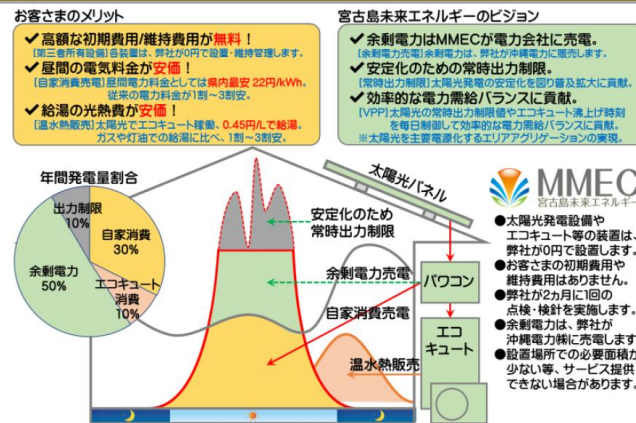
お客さまのメリット

✔高額な初期費用/維持費用が無料！
【第三者所有設備】各装置は、弊社が0円で設置・維持管理します。

✔昼間の電気料金が安価！
【自家消費売電】昼間電力料金としては県内最安 22円/kWh.
従来の電力料金が1割～3割安。

✔給湯の光熱費が安価！
【温水熱販売】太陽光でエコキュート稼働、0.45円/Lで給湯。
ガスや灯油での給湯に比べ、1割～3割安。

宮古島未来エネルギーのビジョン

✔余剰電力はMMECが電力会社に売電。
【余剰電力売電】余剰電力は、弊社が沖縄電力に販売します。

✔安定化のための常時出力制限。
【常時出力制限】太陽光発電の安定化を図り普及拡大に貢献。

✔効率的な電力需給バランスに貢献。
【VPP】太陽光の常時出力制限値やエコキュート沸上げ時刻を毎日制御して効率的な電力需給バランスに貢献。
※太陽光を主要電源化するエリアアグリゲーションの実現。

年間発電量割合

出力制限 10%
自家消費 30%
余剰電力 50%
エコキュート消費 10%

太陽光パネル

安定化のため常時出力制限

余剰電力売電

パワコン

自家消費売電

エコキュート

温水熱販売

MMEC
宮古島未来エネルギー

●太陽光発電設備やエコキュート等の装置は、弊社が0円で設置します。
●お客さまの初期費用や維持費用はかかりません。
●弊社が2ヵ月に1回の点検・検針を実施します。
●余剰電力は、弊社が沖縄電力(株)に売電します。
●設置場所での必要面積が少ない等、サービス提供できない場合があります。